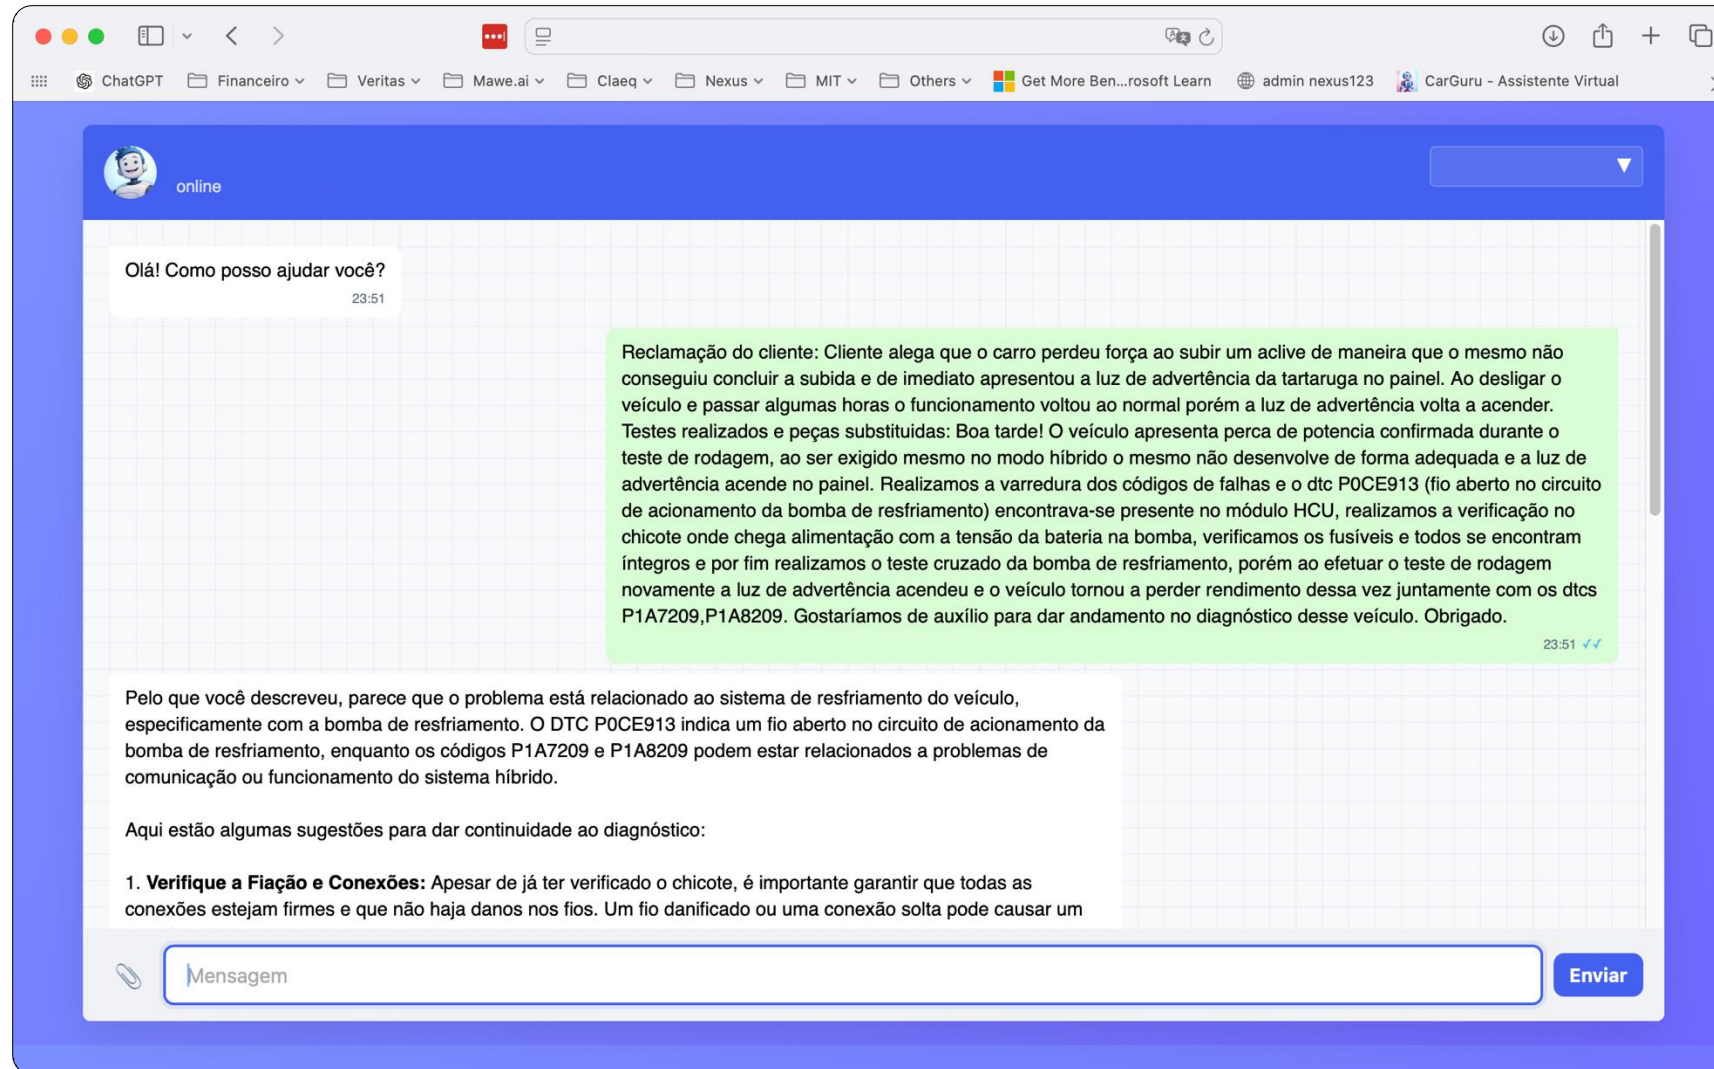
ChatGPT Financeiro Veritas Mawe.ai Claeq Nexus MIT Others Get More Ben...rosoft Learn admin nexus123 CarGuru - Assistente Virtual

online

Olá! Como posso ajudar você?
23:51

Reclamação do cliente: Cliente alega que o carro perdeu força ao subir um aclive de maneira que o mesmo não conseguiu concluir a subida e de imediato apresentou a luz de advertência da tartaruga no painel. Ao desligar o veículo e passar algumas horas o funcionamento voltou ao normal porém a luz de advertência volta a acender. Testes realizados e peças substituidas: Boa tarde! O veículo apresenta perca de potencia confirmada durante o teste de rodagem, ao ser exigido mesmo no modo híbrido o mesmo não desenvolve de forma adequada e a luz de advertência acende no painel. Realizamos a varredura dos códigos de falhas e o dtc P0CE913 (fio aberto no circuito de acionamento da bomba de resfriamento) encontrava-se presente no módulo HCU, realizamos a verificação no chicote onde chega alimentação com a tensão da bateria na bomba, verificamos os fusíveis e todos se encontram íntegros e por fim realizamos o teste cruzado da bomba de resfriamento, porém ao efetuar o teste de rodagem novamente a luz de advertência acendeu e o veículo tornou a perder rendimento dessa vez juntamente com os dtcs P1A7209,P1A8209. Gostaríamos de auxílio para dar andamento no diagnóstico desse veículo. Obrigado.
23:51

Pelo que você descreveu, parece que o problema está relacionado ao sistema de resfriamento do veículo, especificamente com a bomba de resfriamento. O DTC P0CE913 indica um fio aberto no circuito de acionamento da bomba de resfriamento, enquanto os códigos P1A7209 e P1A8209 podem estar relacionados a problemas de comunicação ou funcionamento do sistema híbrido.

Aqui estão algumas sugestões para dar continuidade ao diagnóstico:

1. **Verifique a Fiação e Conexões:** Apesar de já ter verificado o chicote, é importante garantir que todas as conexões estejam firmes e que não haja danos nos fios. Um fio danificado ou uma conexão solta pode causar um

Mensagem
Enviar